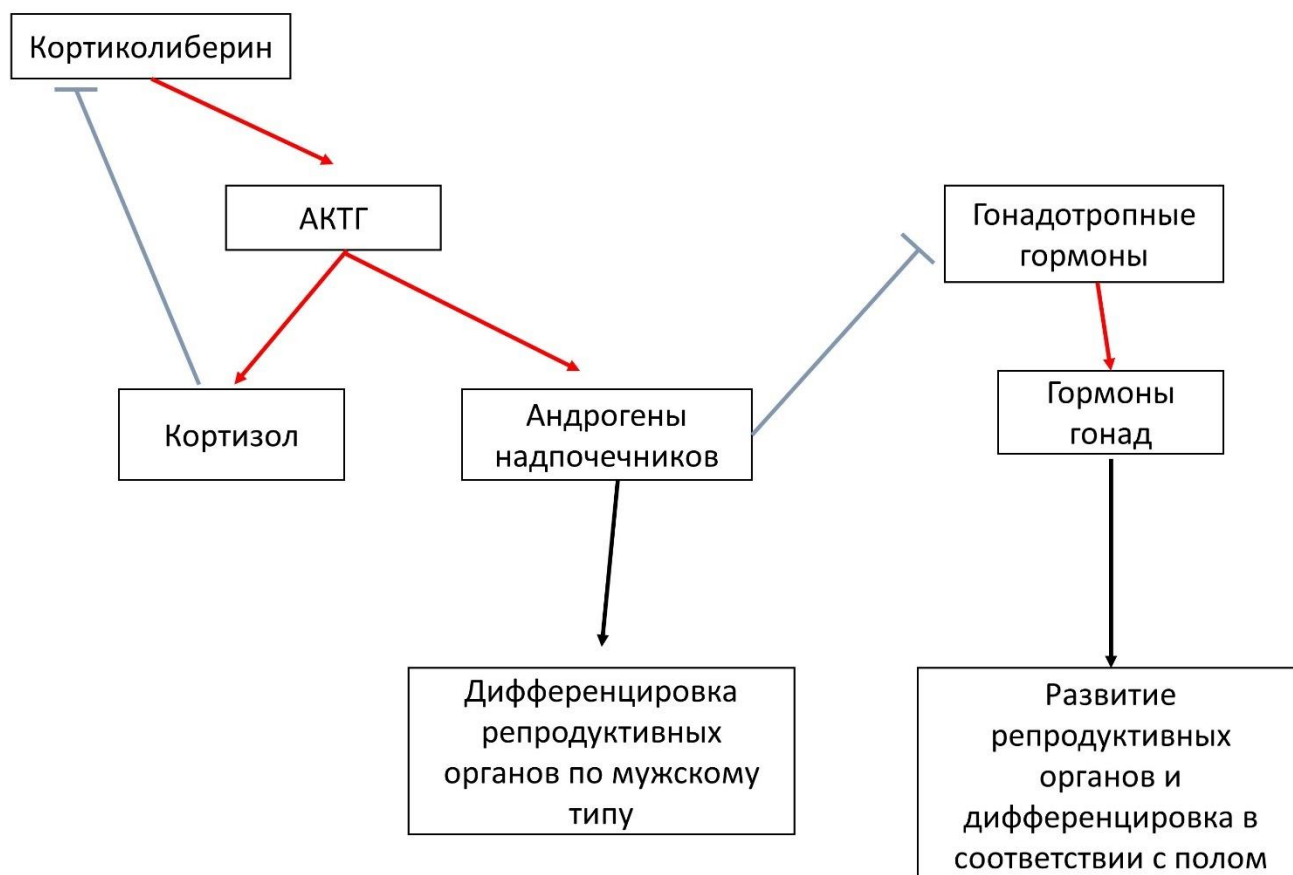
Кортиколиберин

АКТГ

Гонадотропные гормоны

Кортизол

Андрогены надпочечников

Гормоны гонад

Дифференцировка репродуктивных органов по мужскому типу

Развитие репродуктивных органов и дифференцировка в соответствии с полом